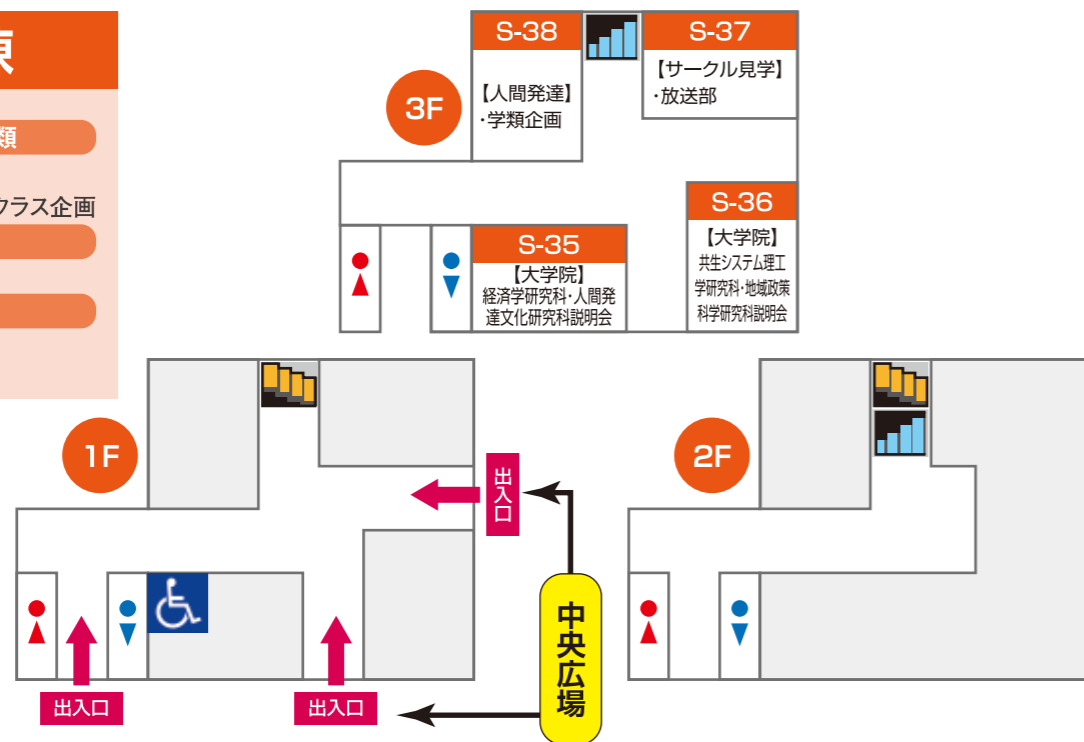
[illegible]
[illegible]類
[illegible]クラス企画

3F
S-38
【人間発達】
・学類企画
S-37
【サークル見学】
・放送部
S-36
【大学院】
共生システム理工学研究科・地域政策科学研究科説明会
S-35
【大学院】
経済学研究科・人間発達文化研究科説明会

1F
出入口
出入口
出入口
中央広場

2F